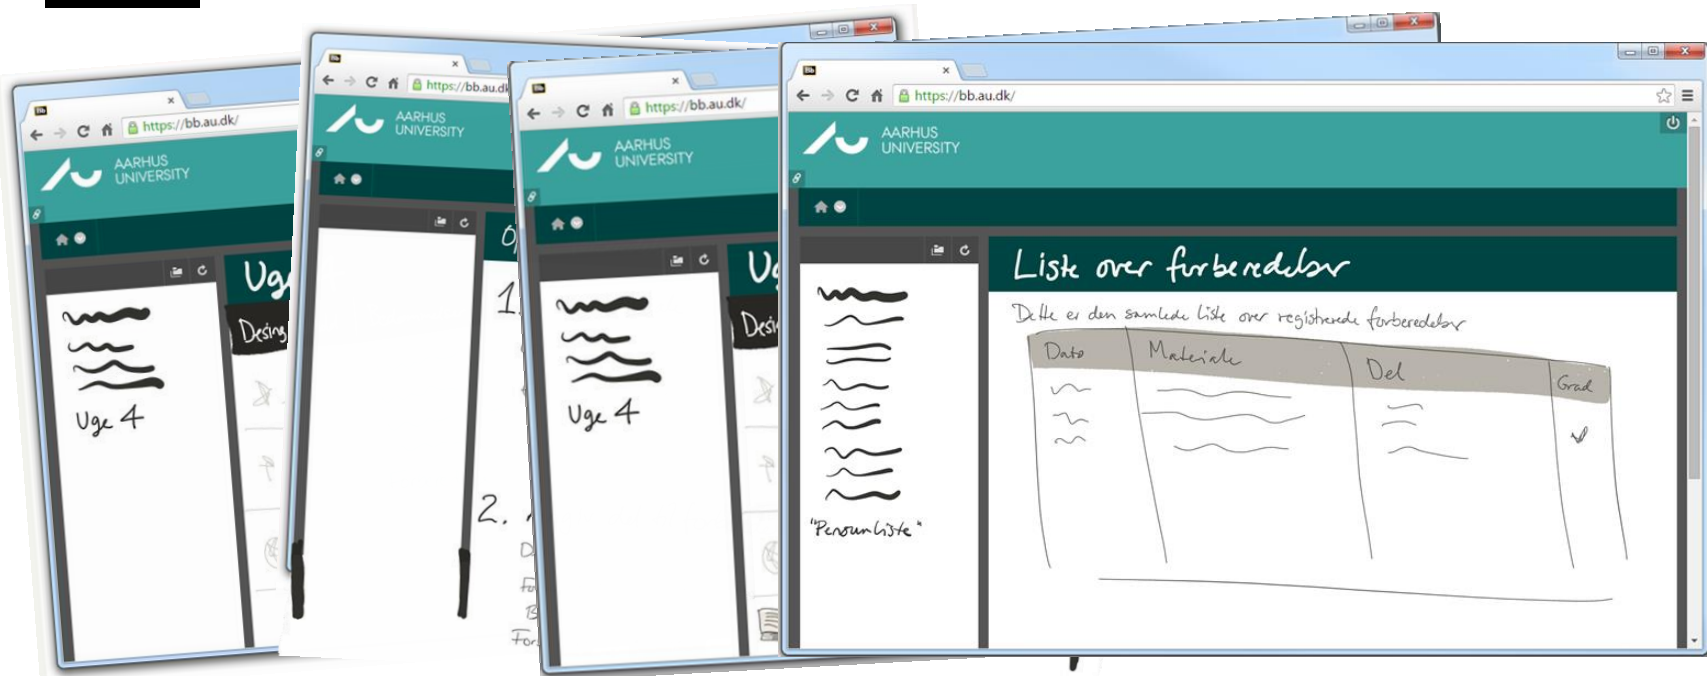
https://bb.au.dk/
AARHUS UNIVERSITY
Ug
Desing
Uge 4

https://bb.au.dk
AARHUS UNIVERSITY
O
1.
2.

https://bb.au.dk/
AARHUS UNIVERSITY
Ug
Desi
Uge 4

https://bb.au.dk/
AARHUS UNIVERSITY
"Personliste"
Liste over forberedelser
Dette er den samlede liste over registrerede forberedelser

| Dato | Materiale | Del | Grad |
|---|---|---|---|